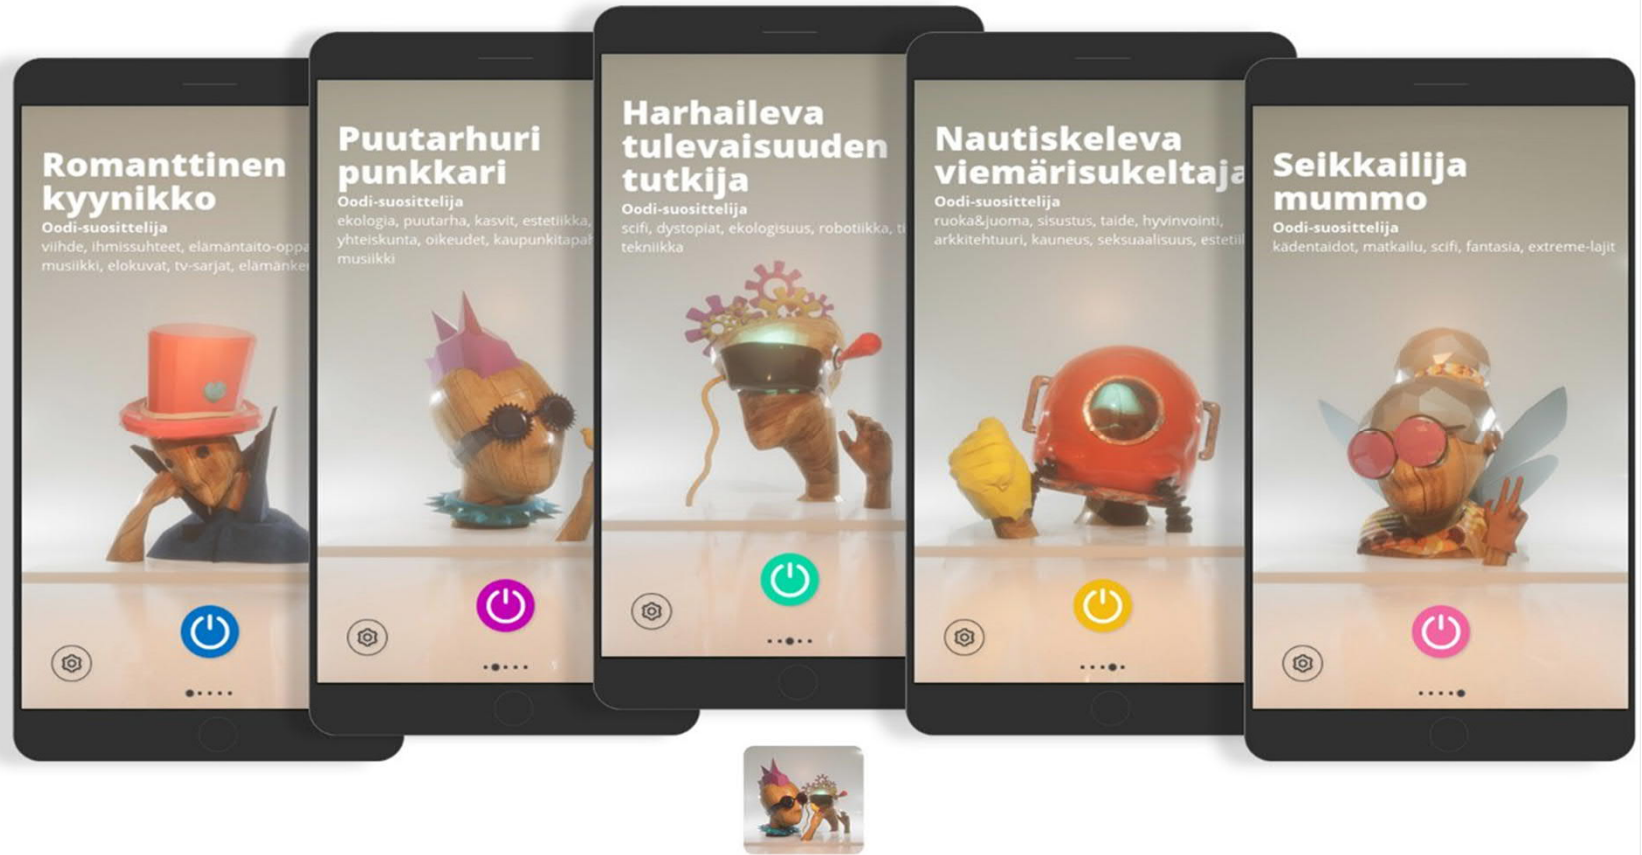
Romanttinen kyynikko
Oodi-suosittelija
viihde, ihmissuhteet, elämäntaito-oppa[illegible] musiikki, elokuvat, tv-sarjat, elämänke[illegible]

Puutarhuri punkkari
Oodi-suosittelija
ekologia, puutarha, kasvit, estetiikka, yhteiskunta, oikeudet, kaupunkitapa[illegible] musiikki

Harhaileva tulevaisuuden tutkija
Oodi-suosittelija
scifi, dystopiat, ekologisuus, robotiikka, t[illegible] tekniikka

Nautiskeleva viemärisukeltaja
Oodi-suosittelija
ruoka&juoma, sisustus, taide, hyvinvointi, arkkitehtuuri, kauneus, seksuaalisuus, estetii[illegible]

Seikkailija mummo
Oodi-suosittelija
kädentaidot, matkailu, scifi, fantasia, extreme-lajit